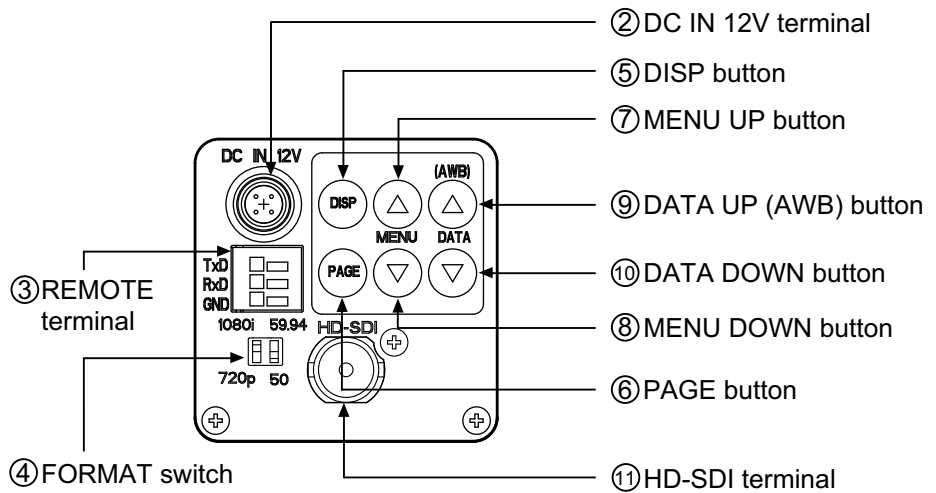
②DC IN 12V terminal
⑤DISP button
⑦MENU UP button
DC IN 12V
(AWB)
DISP
⑨DATA UP (AWB) button
MENU
DATA
TxD
RxD
GND
③REMOTE terminal
PAGE
⑩DATA DOWN button
1080i 59.94
HD-SDI
⑧MENU DOWN button
720p 50
⑥PAGE button
④FORMAT switch
⑪HD-SDI terminal